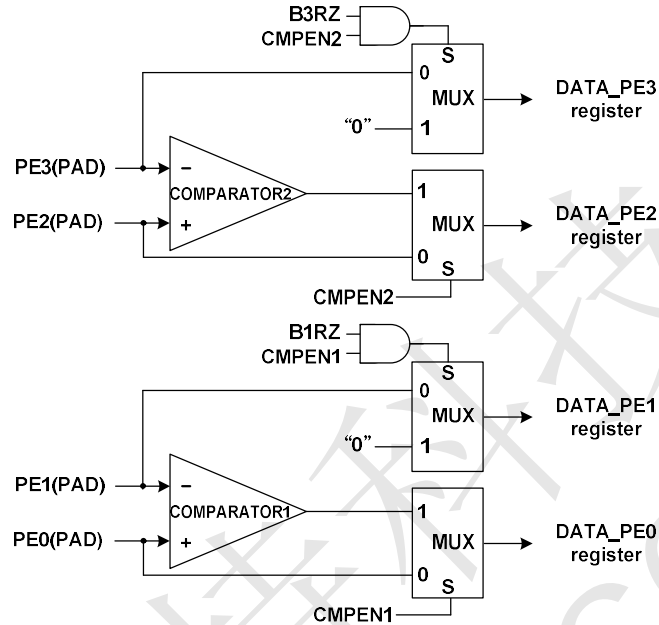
B3RZ
CMPEN2
S
0
MUX
DATA_PE3 register
"0"
1
PE3(PAD)
−
COMPARATOR2
1
MUX
DATA_PE2 register
PE2(PAD)
+
0
S
CMPEN2
B1RZ
CMPEN1
S
0
MUX
DATA_PE1 register
"0"
1
PE1(PAD)
−
COMPARATOR1
1
MUX
DATA_PE0 register
PE0(PAD)
+
0
S
CMPEN1